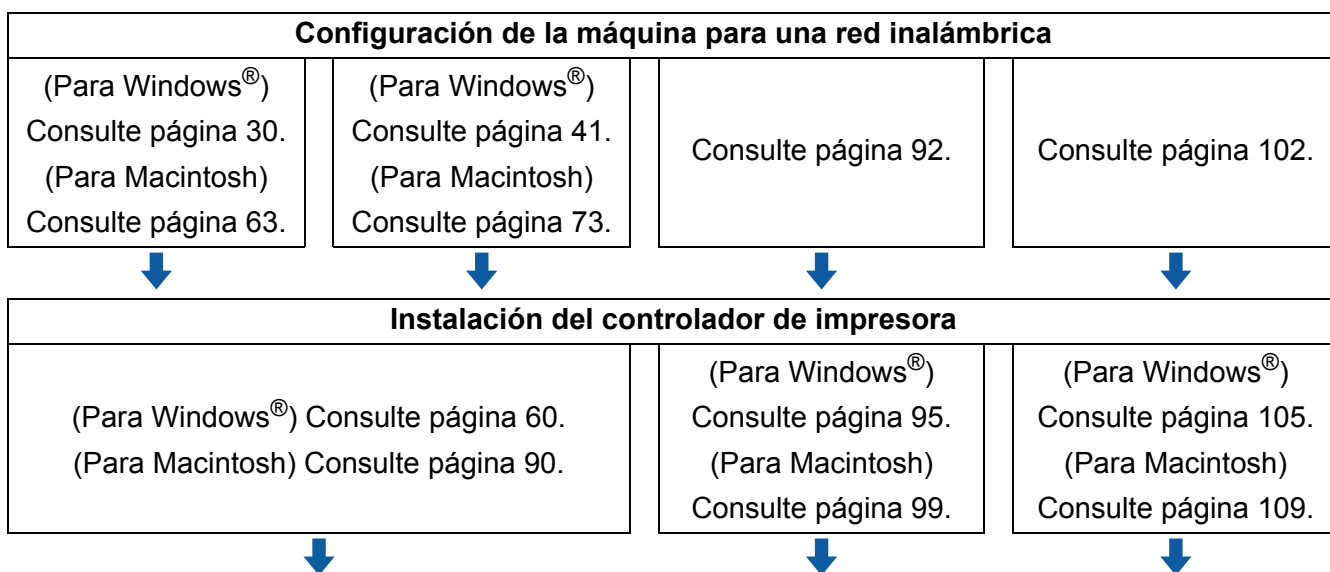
Configuración de la máquina para una red inalámbrica

(Para Windows®) Consulte página 30. (Para Macintosh) Consulte página 63.

(Para Windows®) Consulte página 41. (Para Macintosh) Consulte página 73.

Consulte página 92.

Consulte página 102.

Instalación del controlador de impresora

(Para Windows®) Consulte página 60. (Para Macintosh) Consulte página 90.

(Para Windows®) Consulte página 95. (Para Macintosh) Consulte página 99.

(Para Windows®) Consulte página 105. (Para Macintosh) Consulte página 109.